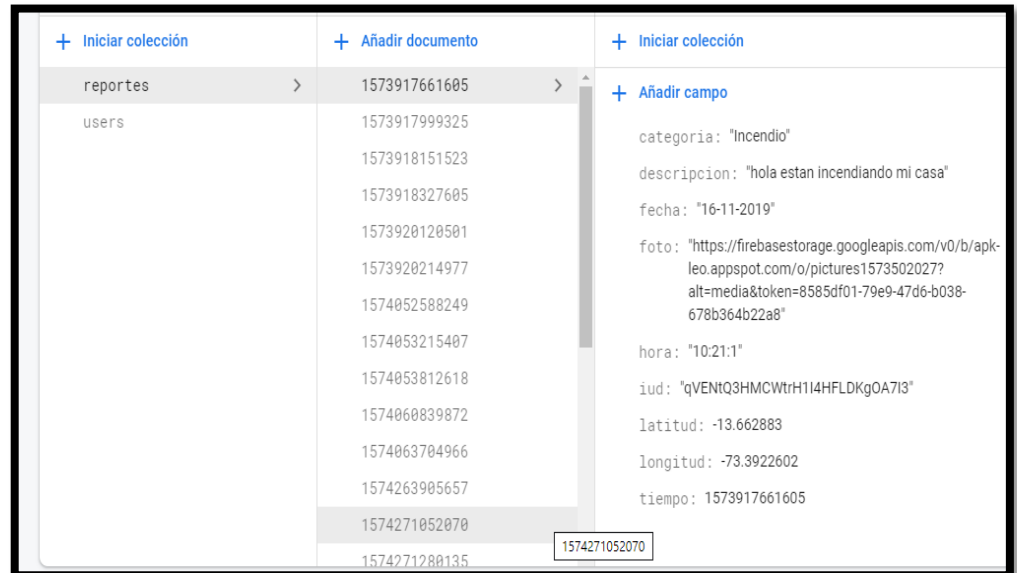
+ Iniciar colección

reportes >

users

+ Añadir documento

1573917661605 >

1573917999325

1573918151523

1573918327605

1573920120501

1573920214977

1574052588249

1574053215407

1574053812618

1574060839872

1574063704966

1574263905657

1574271052070

1574271280135

+ Iniciar colección

+ Añadir campo

categoria: "Incendio"

descripcion: "hola estan incendiando mi casa"

fecha: "16-11-2019"

foto: "https://firebasestorage.googleapis.com/v0/b/apk-leo.appspot.com/o/pictures1573502027?alt=media&token=8585df01-79e9-47d6-b038-678b364b22a8"

hora: "10:21:1"

iud: "qVENtQ3HMCWtrH1I4HFLDKgOA7I3"

latitud: -13.662883

longitud: -73.3922602

tiempo: 1573917661605

1574271052070